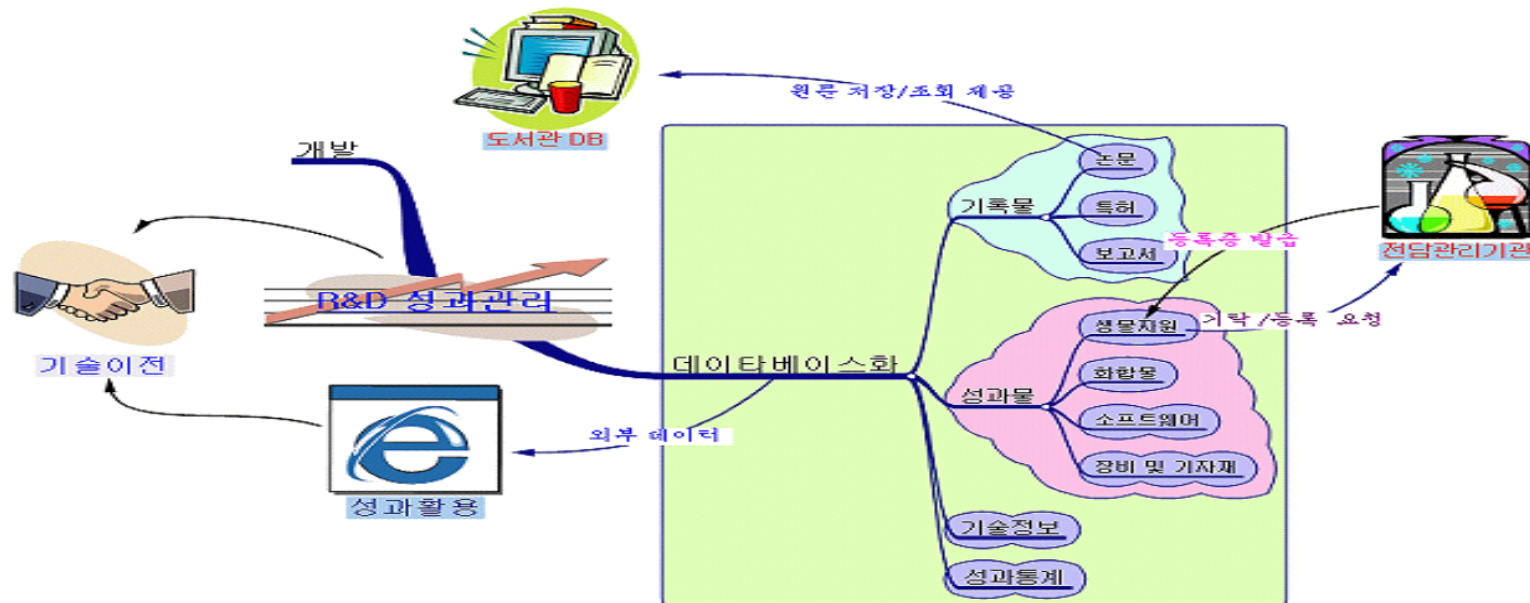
원문 저장/조회 제공

도서관 DB

개발

R&D 성과관리

기술이전

성과활용

외부 데이터

데이타베이스화

기록물

논문

특허

보고서

등록증 발급

전담관리기관

기탁/등록 요청

성과물

생물자원

화합물

소프트웨어

장비 및 기자재

기술정보

성과통계